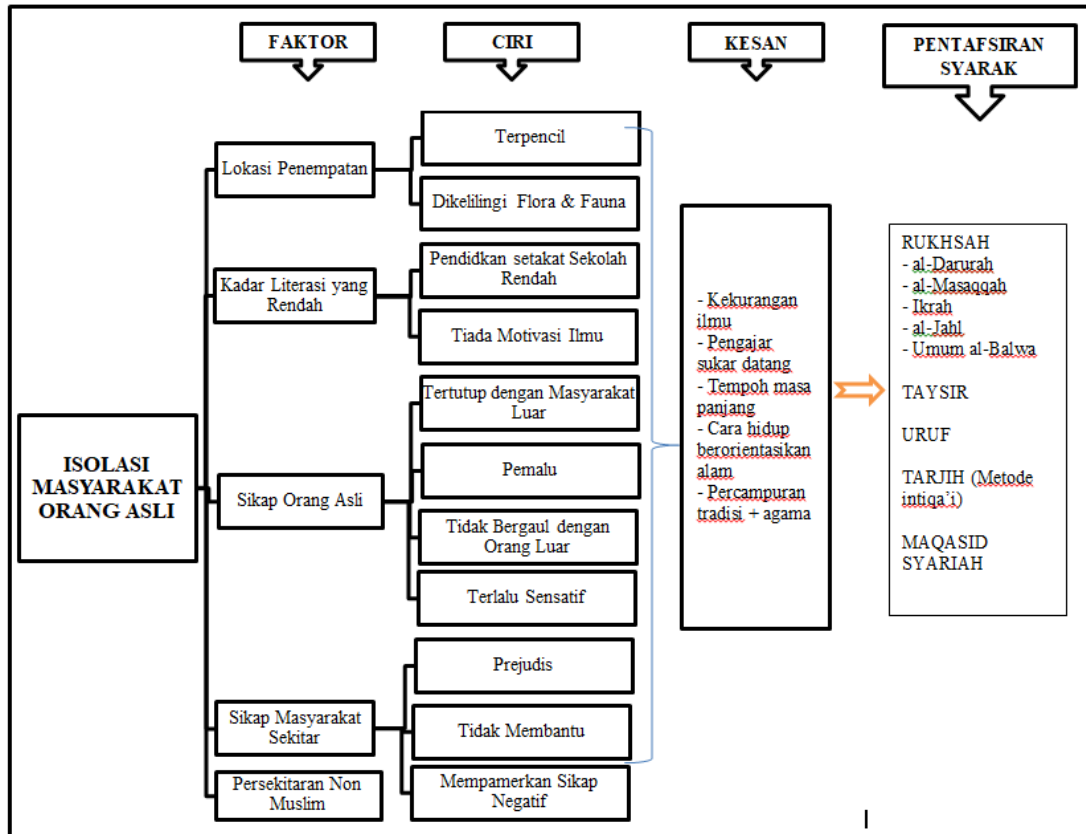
FAKTOR

CIRI

KESAN

PENTAFSIRAN SYARAK

ISOLASI MASYARAKAT ORANG ASLI

Lokasi Penempatan

Terpencil

Dikelilingi Flora & Fauna

Kadar Literasi yang Rendah

Pendidkan setakat Sekolah Rendah

Tiada Motivasi Ilmu

Sikap Orang Asli

Tertutup dengan Masyarakat Luar

Pemalu

Tidak Bergaul dengan Orang Luar

Terlalu Sensatif

Sikap Masyarakat Sekitar

Prejudis

Tidak Membantu

Persekitaran Non Muslim

Mempamerkan Sikap Negatif

- Kekurangan ilmu
- Pengajar sukar datang
- Tempoh masa panjang
- Cara hidup berorientasikan alam
- Percampuran tradisi + agama

RUKHSAH
- al-Darurah
- al-Masaqqah
- Ikrah
- al-Jahl
- Umum al-Balwa

TAYSIR

URUF

TARJIH (Metode intiqa'i)

MAQASID SYARIAH